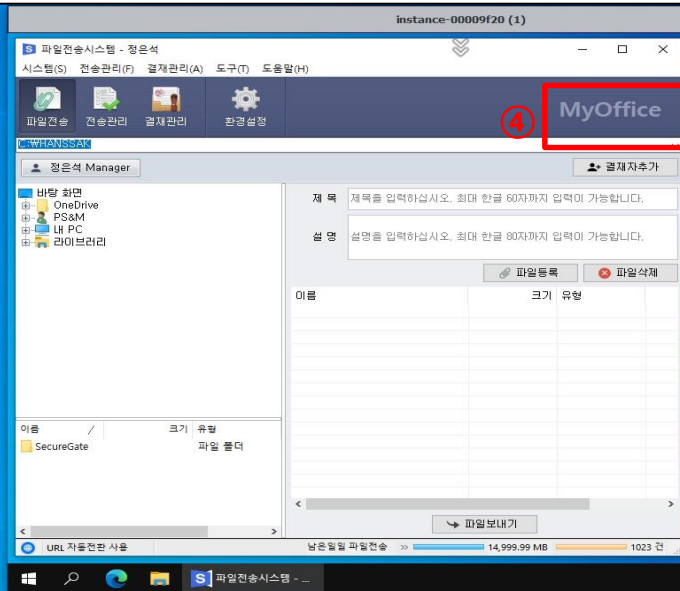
instance-00009f20 (1)

S 파일전송시스템 - 정은석

시스템(S) 전송관리(F) 결재관리(A) 도구(T) 도움말(H)

파일전송 전송관리 결재관리 환경설정

MyOffice

④

C:\HANSSAK

정은석 Manager

결재자추가

바탕 화면
OneDrive
PS&M
내 PC
라이브러리

제 목 제목을 입력하십시오. 최대 한글 60자까지 입력이 가능합니다.

설 명 설명을 입력하십시오. 최대 한글 80자까지 입력이 가능합니다.

파일등록 파일삭제

| 이름 | 크기 | 유형 |
|---|---|---|

| 이름 / | 크기 | 유형 |
|---|---|---|
| SecureGate | | 파일 폴더 |

파일보내기

URL 자동전환 사용 남은일일 파일전송 >> 14,999.99 MB 1023 건

S 파일전송시스템 - ...